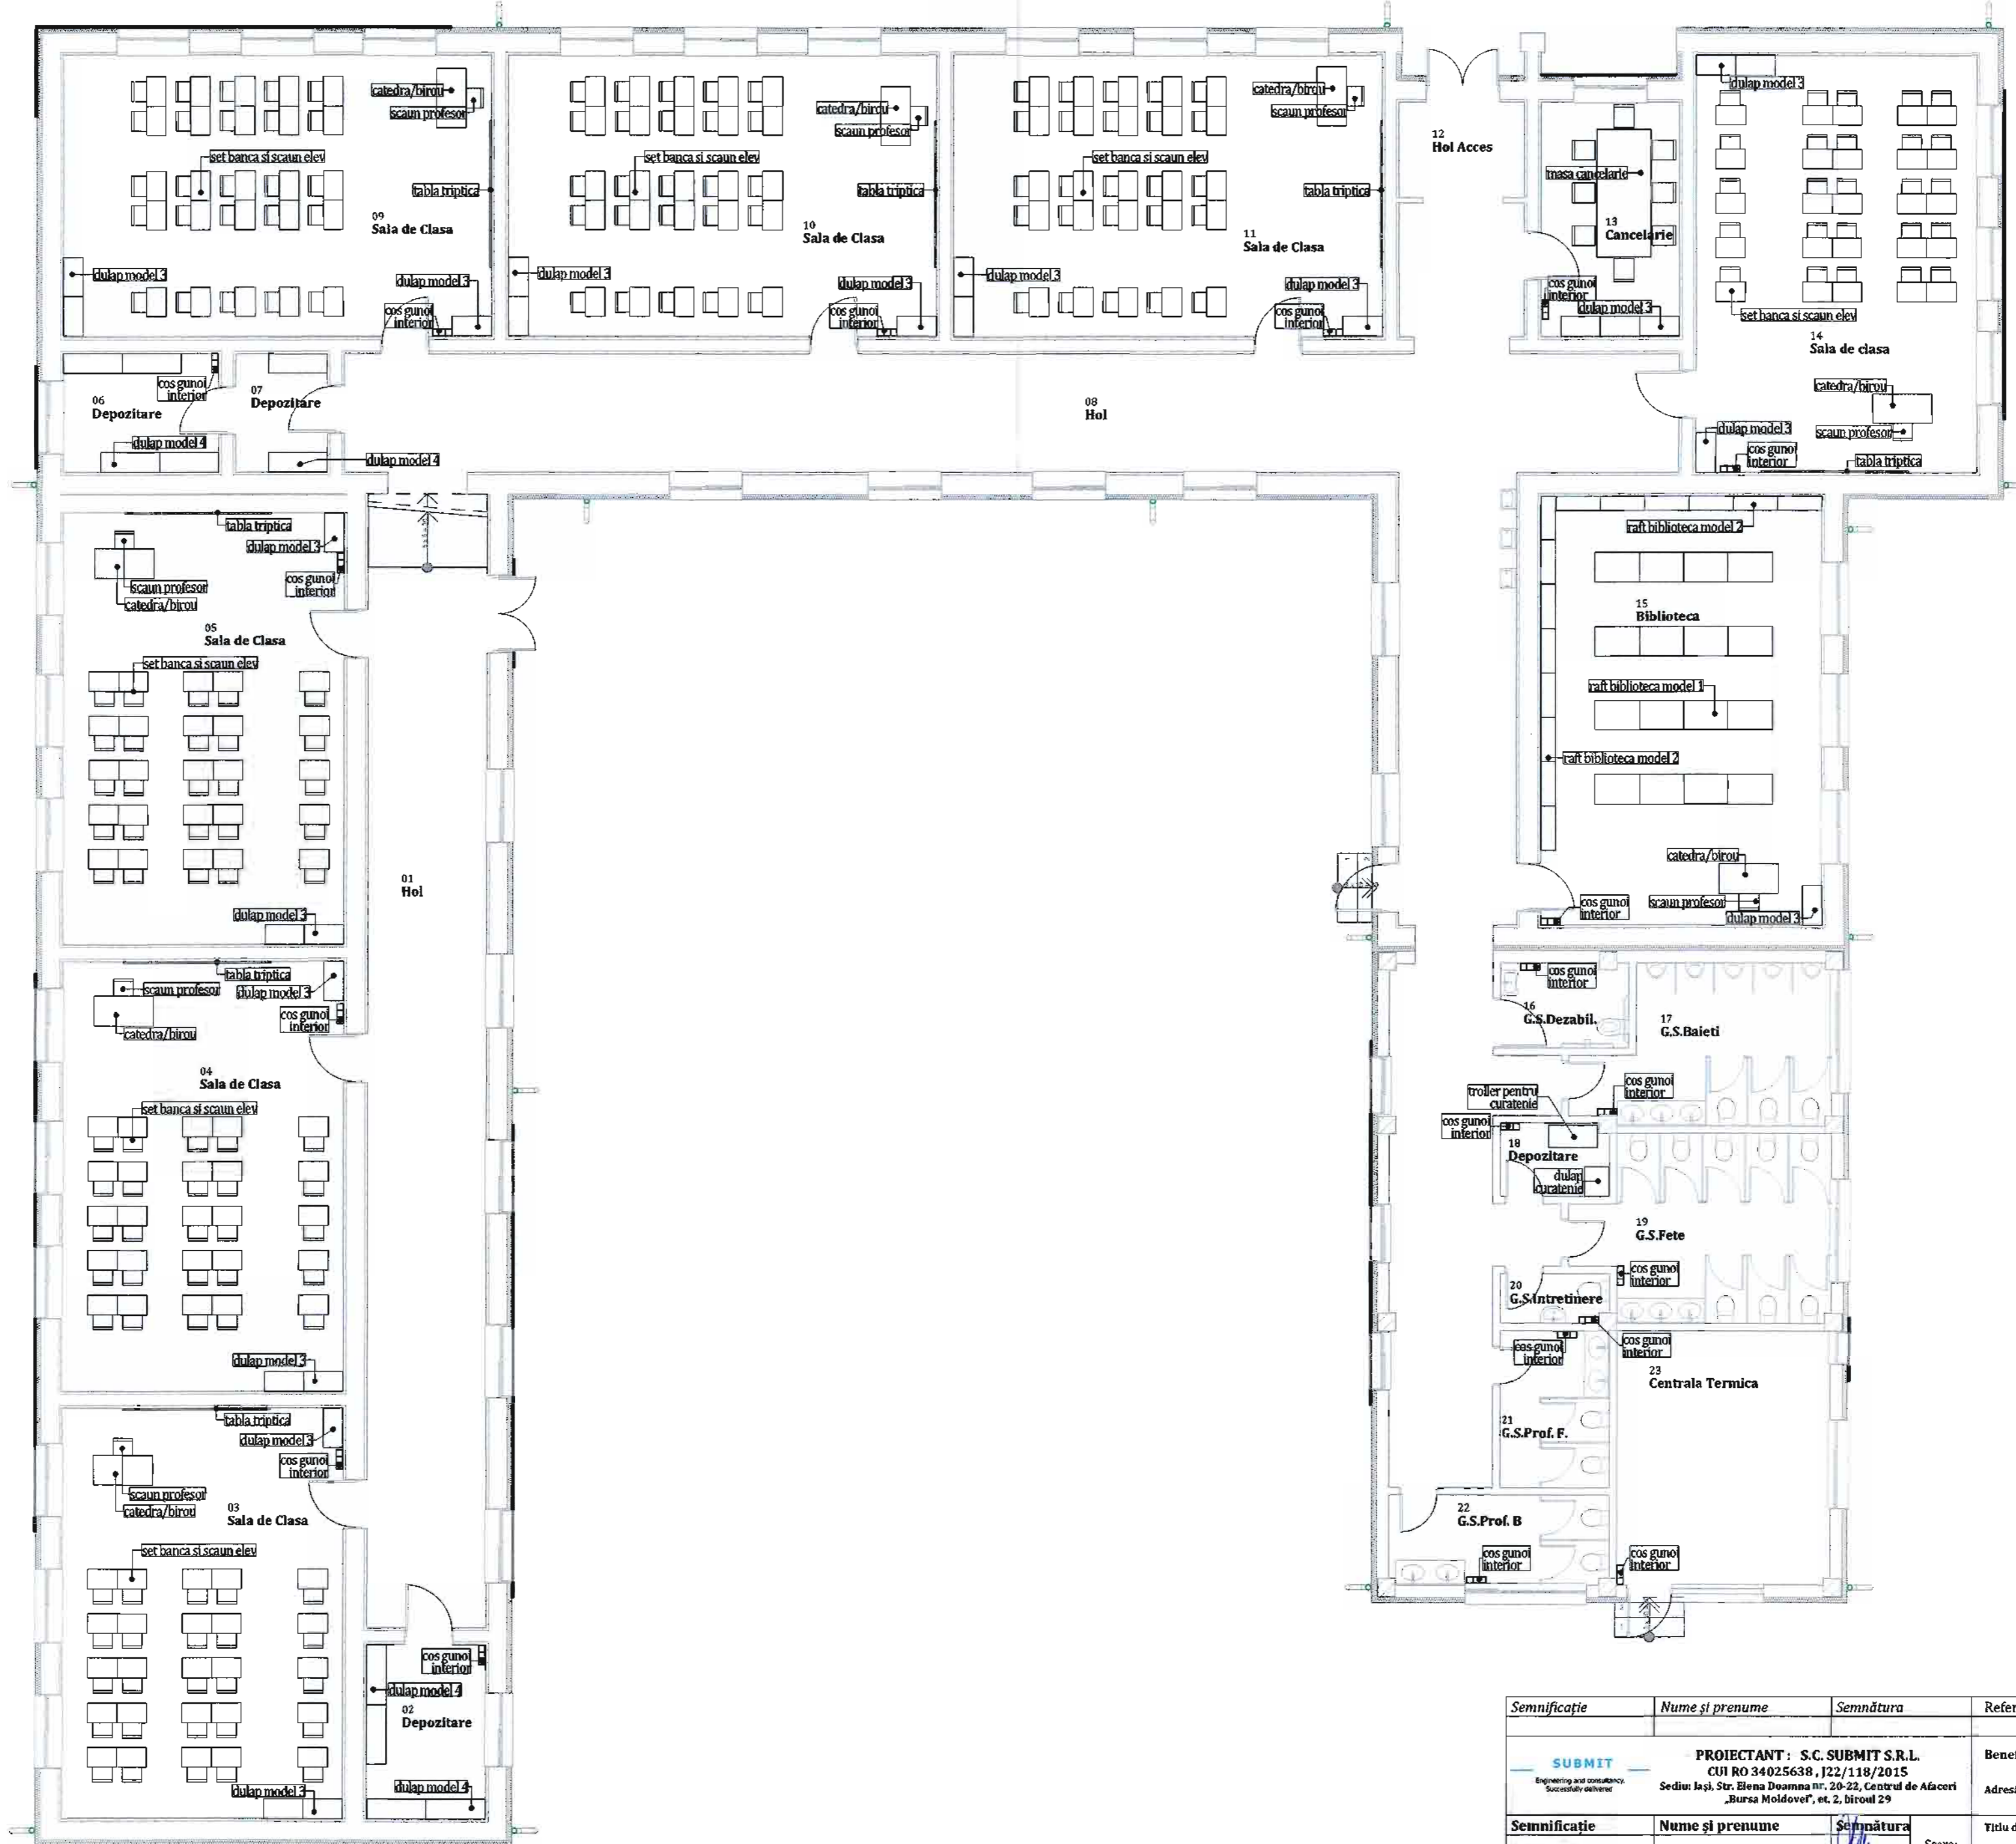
catedra/birou
scaun profesor
set banca si scaun elev
tabla triptica
09
Sala de Clasa
dulap model 3
dulap model 3
cos gunoi interior

catedra/birou
scaun profesor
set banca si scaun elev
tabla triptica
10
Sala de Clasa
dulap model 3
dulap model 3
cos gunoi interior

catedra/birou
scaun profesor
set banca si scaun elev
tabla triptica
11
Sala de Clasa
dulap model 3
dulap model 3
cos gunoi interior

12
Hol Acces

masa cancelarie
13
Cancelarie
cos gunoi interior
dulap model 3

dulap model 3
set banca si scaun elev
14
Sala de clasa
catedra/birou
dulap model 3
scaun profesor
cos gunoi interior
tabla triptica

cos gunoi interior
06
Depozitare
dulap model 4
07
Depozitare
dulap model 4

08
Hol

tabla triptica
dulap model 3
cos gunoi interior
scaun profesor
catedra/birou
05
Sala de Clasa
set banca si scaun elev
dulap model 3

01
Hol

tabla triptica
scaun profesor
dulap model 3
cos gunoi interior
catedra/birou
04
Sala de Clasa
set banca si scaun elev
dulap model 3

tabla triptica
dulap model 3
cos gunoi interior
scaun profesor
catedra/birou
03
Sala de Clasa
set banca si scaun elev
dulap model 3

cos gunoi interior
dulap model 4
02
Depozitare
dulap model 4

raft biblioteca model 2
15
Biblioteca
raft biblioteca model 1
raft biblioteca model 2
catedra/birou
cos gunoi interior
scaun profesor
dulap model 3

cos gunoi interior
16
G.S.Dezabil.
17
G.S.Baieti
troller pentru curatenie
cos gunoi interior
cos gunoi interior
18
Depozitare
dulap curatenie
19
G.S.Fete
cos gunoi interior
20
G.S.Intretinere
cos gunoi interior
cos gunoi interior
23
Centrala Termica
21
G.S.Prof. F.
22
G.S.Prof. B
cos gunoi interior
cos gunoi interior

| Semnificație | Nume și prenume | Semnătura | Refer |
|---|---|---|---|
| SUBMIT Engineering and consultancy. Successfully delivered | PROIECTANT : S.C. SUBMIT S.R.L. CUI RO 34025638 , J22/118/2015 Sediu: Iași, Str. Elena Doamna nr. 20-22, Centrul de Afaceri „Bursa Moldovei", et. 2, biroul 29 | | Benef Adres |
| Semnificație | Nume și prenume | Semnătura | Titlu d |